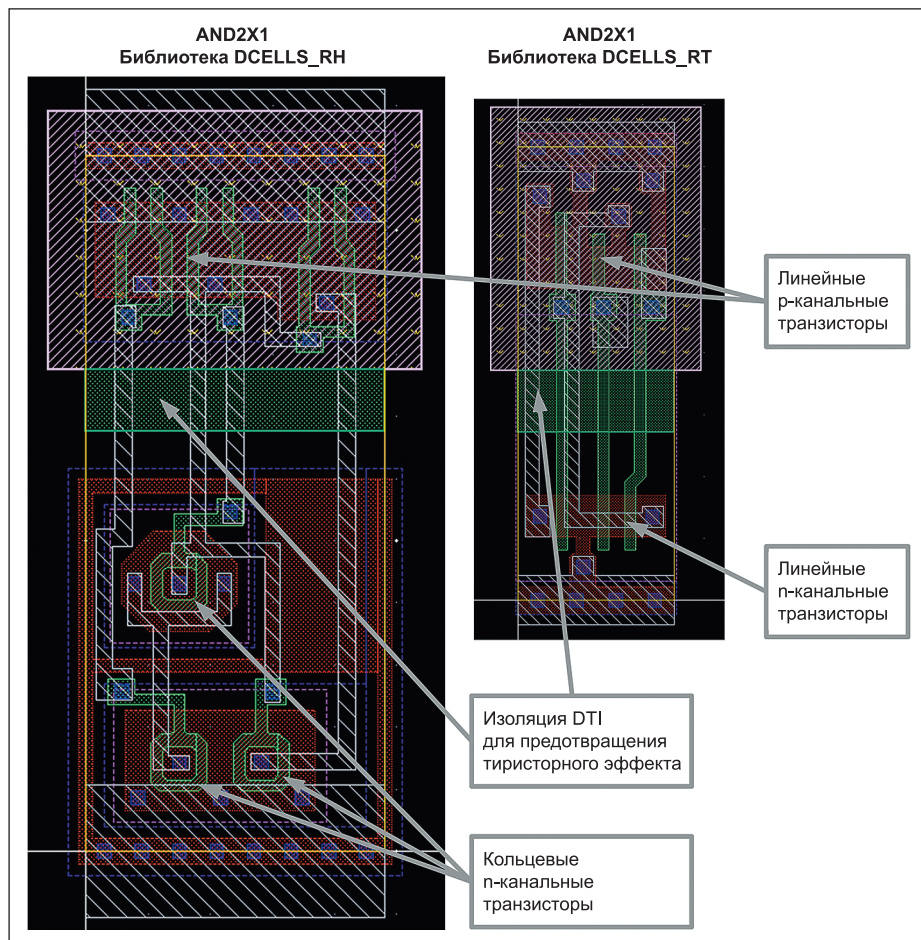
AND2X1
Библиотека DCELLS_RH

AND2X1
Библиотека DCELLS_RT

Линейные
p-канальные
транзисторы

Линейные
n-канальные
транзисторы

Изоляция DTI
для предотвращения
тиристорного эффекта

Кольцевые
n-канальные
транзисторы